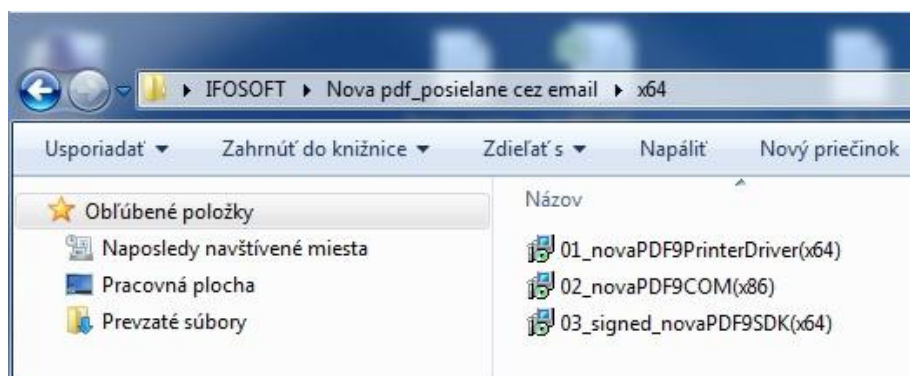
▸ IFOSOFT ▸ Nova pdf_posielane cez email ▸ x64

Usporiadať ▾ Zahrnúť do knižnice ▾ Zdieľať s ▾ Napáliť Nový priečinok

Obľúbené položky
Naposledy navštívené miesta
Pracovná plocha
Prevzaté súbory

Názov
01_novaPDF9PrinterDriver(x64)
02_novaPDF9COM(x86)
03_signed_novaPDF9SDK(x64)